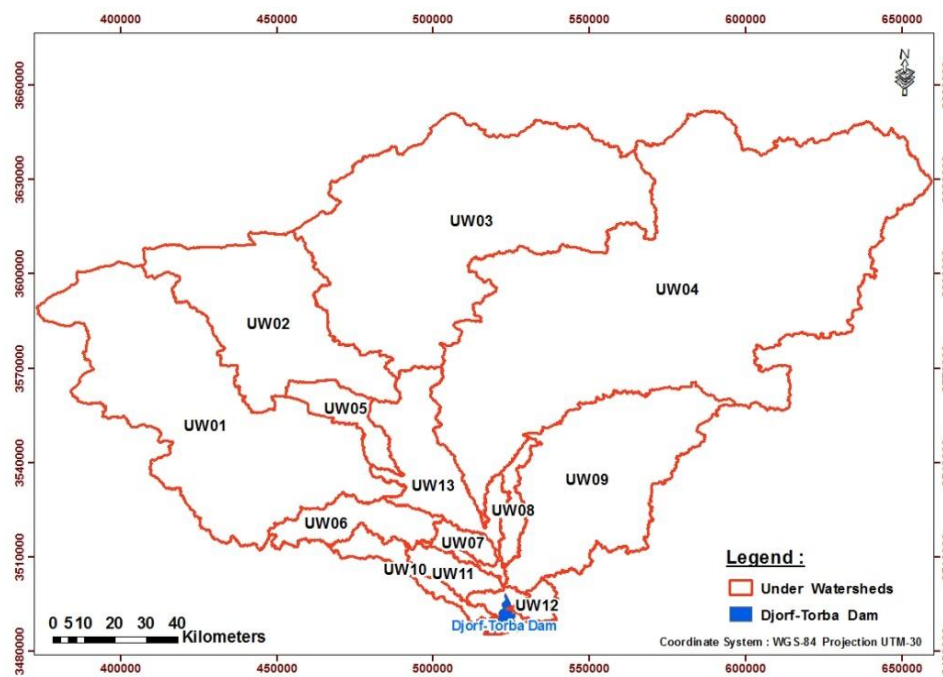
400000 450000 500000 550000 600000 650000

3660000
3630000
3600000
3570000
3540000
3510000
3480000

N

UW03
UW04
UW02
UW05
UW01
UW09
UW13
UW08
UW06
UW07
UW10
UW11
UW12
Djorf-Torba Dam

Legend :
Under Watersheds
Djorf-Torba Dam

0 5 10 20 30 40
Kilometers

Coordinate System : WGS-84 Projection UTM-30

400000 450000 500000 550000 600000 650000